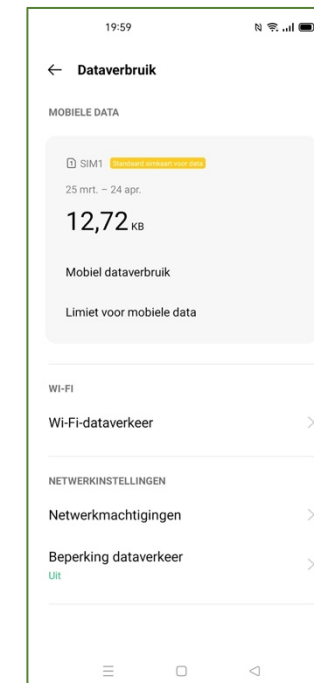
19:59

← Dataverbruik

MOBIELE DATA

SIM1 Standaard simkaart voor data

25 mrt. – 24 apr.

12,72 KB

Mobiel dataverbruik

Limiet voor mobiele data

WI-FI

Wi-Fi-dataverkeer

NETWERKINSTELLINGEN

Netwerkmachtigingen

Beperking dataverkeer
Uit